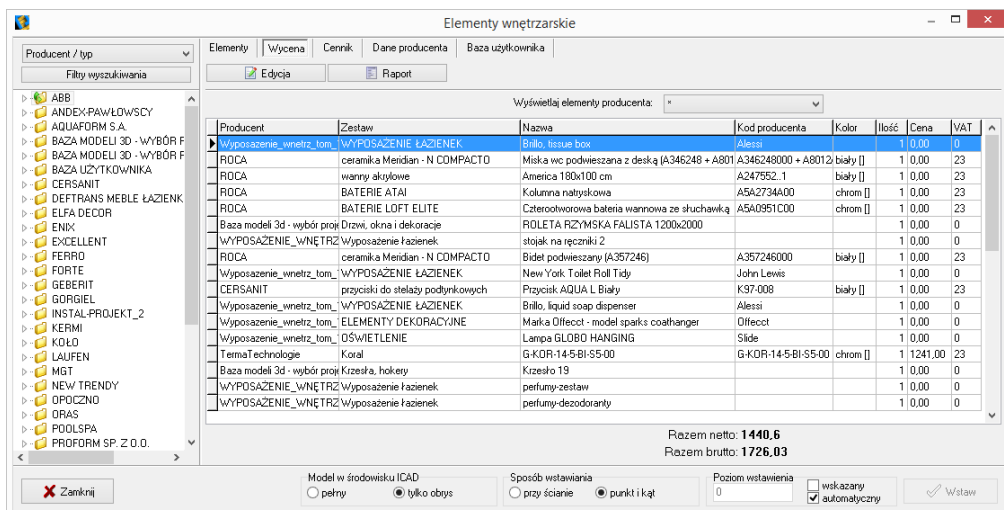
Elementy wnętrzarskie

Producent / typ

Filtry wyszukiwania

ABB
ANDEX-PAWŁOWSCY
AQUAFORM S.A.
BAZA MODELI 3D - WYBÓR P
BAZA MODELI 3D - WYBÓR P
BAZA UŻYTKOWNIKA
CERSANIT
DEFTRANS MEBLE ŁAZIENK
ELFA DECOR
ENIX
EXCELLENT
FERRO
FORTE
GEBERIT
GORGIEL
INSTAL-PROJEKT_2
KERMI
KOŁO
LAUFEN
MGT
NEW TRENDY
OPOCZNO
ORAS
POOLSPA
PROFORM SP. Z O.O.

Elementy | Wycena | Cennik | Dane producenta | Baza użytkownika

Edycja | Raport

Wyświetlaj elementy producenta: *

| Producent | Zestaw | Nazwa | Kod producenta | Kolor | Ilość | Cena | VAT |
|---|---|---|---|---|---|---|---|
| Wyposazenie_wnetrz_tom_ | WYPOSAŻENIE ŁAZIENEK | Brillo, tissue box | Alessi | | 1 | 0,00 | 0 |
| ROCA | ceramika Meridian - N COMPACTO | Miska wc podwieszana z deską (A346248 + A801 | A346248000 + A8012 | biały [] | 1 | 0,00 | 23 |
| ROCA | wanny akrylowe | America 180x100 cm | A247552..1 | biały [] | 1 | 0,00 | 23 |
| ROCA | BATERIE ATAI | Kolumna natryskowa | A5A2734A00 | chrom [] | 1 | 0,00 | 23 |
| ROCA | BATERIE LOFT ELITE | Czterootworowa bateria wannowa ze słuchawką | A5A0951C00 | chrom [] | 1 | 0,00 | 23 |
| Baza modeli 3d - wybór proj | Drzwi, okna i dekoracje | ROLETA RZYMSKA FALISTA 1200x2000 | | | 1 | 0,00 | 0 |
| WYPOSAŻENIE_WNĘTRZ | Wyposażenie łazienek | stojak na ręczniki 2 | | | 1 | 0,00 | 0 |
| ROCA | ceramika Meridian - N COMPACTO | Bidet podwieszany (A357246) | A357246000 | biały [] | 1 | 0,00 | 23 |
| Wyposazenie_wnetrz_tom_ | WYPOSAŻENIE ŁAZIENEK | New York Toilet Roll Tidy | John Lewis | | 1 | 0,00 | 0 |
| CERSANIT | przyciski do stelaży podtynkowych | Przycisk AQUA L Biały | K97-008 | biały [] | 1 | 0,00 | 23 |
| Wyposazenie_wnetrz_tom_ | WYPOSAŻENIE ŁAZIENEK | Brillo, liquid soap dispenser | Alessi | | 1 | 0,00 | 0 |
| Wyposazenie_wnetrz_tom_ | ELEMENTY DEKORACYJNE | Marka Offecct - model sparks coathanger | Offecct | | 1 | 0,00 | 0 |
| Wyposazenie_wnetrz_tom_ | OŚWIETLENIE | Lampa GLOBO HANGING | Slide | | 1 | 0,00 | 0 |
| TermaTechnologie | Koral | G-KOR-14-5-BI-S5-00 | G-KOR-14-5-BI-S5-00 | chrom [] | 1 | 1241,00 | 23 |
| Baza modeli 3d - wybór proj | Krzesła, hokery | Krzesło 19 | | | 1 | 0,00 | 0 |
| WYPOSAŻENIE_WNĘTRZ | Wyposażenie łazienek | perfumy-zestaw | | | 1 | 0,00 | 0 |
| WYPOSAŻENIE_WNĘTRZ | Wyposażenie łazienek | perfumy-dezodoranty | | | 1 | 0,00 | 0 |

Razem netto: 1440,6
Razem brutto: 1726,03

Zamknij

Model w środowisku ICAD
pełny | tylko obrys

Sposób wstawiania
przy ścianie | punkt i kąt

Poziom wstawienia
0

wskazany
automatyczny

Wstaw